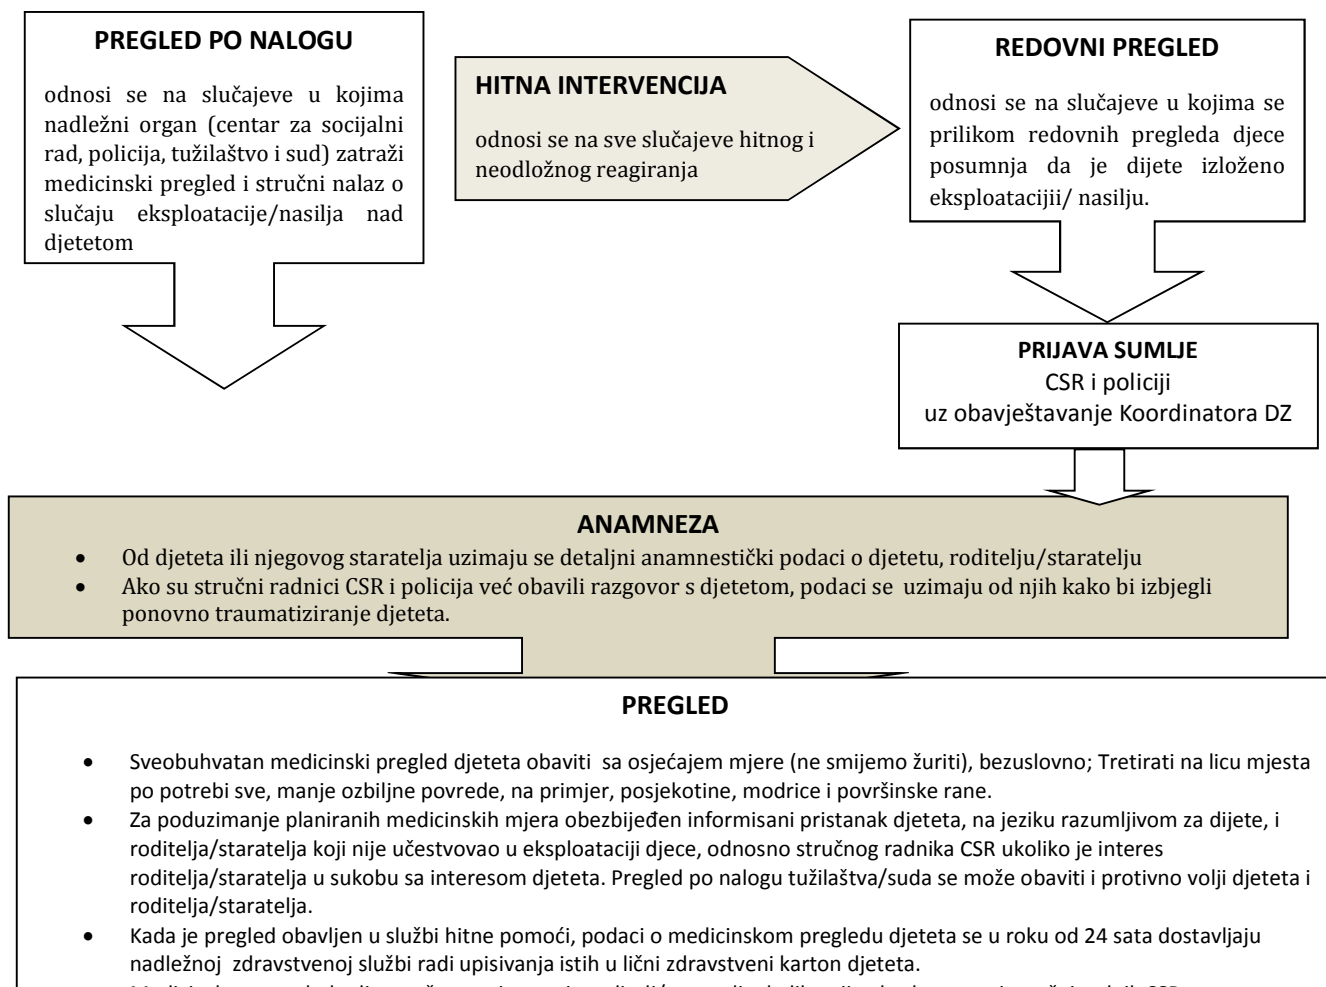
PREGLED PO NALOGU

odnosi se na slučajeve u kojima nadležni organ (centar za socijalni rad, policija, tužilaštvo i sud) zatraži medicinski pregled i stručni nalaz o slučaju eksploatacije/nasilja nad djetetom

HITNA INTERVENCIJA

odnosi se na sve slučajeve hitnog i neodložnog reagiranja

REDOVNI PREGLED

odnosi se na slučajeve u kojima se prilikom redovnih pregleda djece posumnja da je dijete izloženo eksploatacijii/ nasilju.

PRIJAVA SUMLJE
CSR i policiji
uz obavještavanje Koordinatora DZ

ANAMNEZA

- Od djeteta ili njegovog staratelja uzimaju se detaljni anamnestički podaci o djetetu, roditelju/staratelju
- Ako su stručni radnici CSR i policija već obavili razgovor s djetetom, podaci se uzimaju od njih kako bi izbjegli ponovno traumatiziranje djeteta.

PREGLED

- Sveobuhvatan medicinski pregled djeteta obaviti sa osjećajem mjere (ne smijemo žuriti), bezuslovno; Tretirati na licu mjesta po potrebi sve, manje ozbiljne povrede, na primjer, posjekotine, modrice i površinske rane.
- Za poduzimanje planiranih medicinskih mjera obezbijeđen informisani pristanak djeteta, na jeziku razumljivom za dijete, i roditelja/staratelja koji nije učestvovao u eksploataciji djece, odnosno stručnog radnika CSR ukoliko je interes roditelja/staratelja u sukobu sa interesom djeteta. Pregled po nalogu tužilaštva/suda se može obaviti i protivno volji djeteta i roditelja/staratelja.
- Kada je pregled obavljen u službi hitne pomoći, podaci o medicinskom pregledu djeteta se u roku od 24 sata dostavljaju nadležnoj zdravstvenoj službi radi upisivanja istih u lični zdravstveni karton djeteta.
- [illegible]